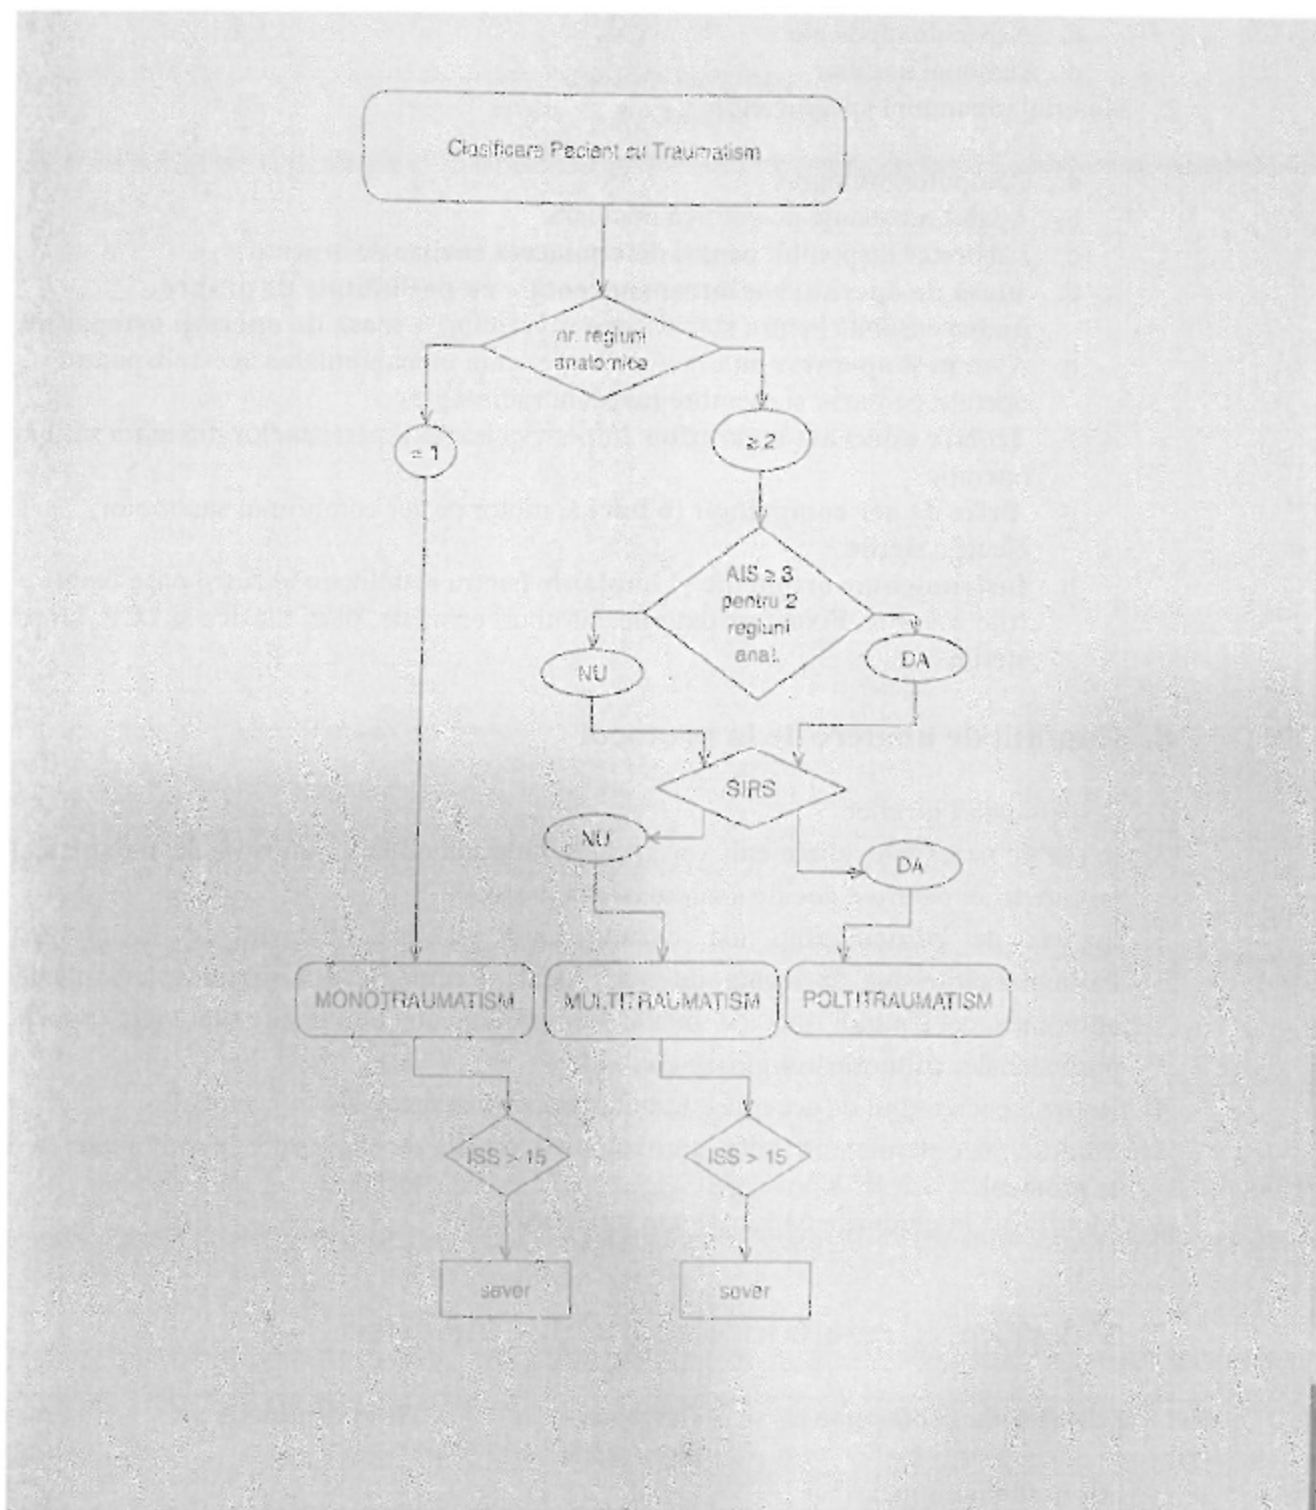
Clasificare Pacient cu Traumatism

nr. regiuni anatomice

= 1

≥ 2

AIS ≥ 3 pentru 2 regiuni anat.

NU

DA

SIRS

NU

DA

MONOTRAUMATISM

MULTITRAUMATISM

POLITRAUMATISM

ISS > 15

ISS > 15

sever

sever